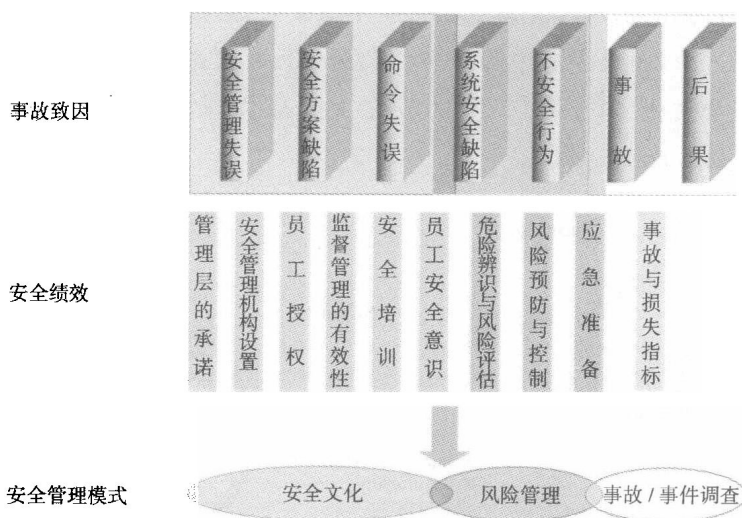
事故致因

安全管理失误

安全方案缺陷

命令失误

系统安全缺陷

不安全行为

事故

后果

安全绩效

管理层的承诺

安全管理机构设置

员工授权

监督管理的有效性

安全培训

员工安全意识

危险辨识与风险评估

风险预防与控制

应急准备

事故与损失指标

安全管理模式

安全文化

风险管理

事故 / 事件调查